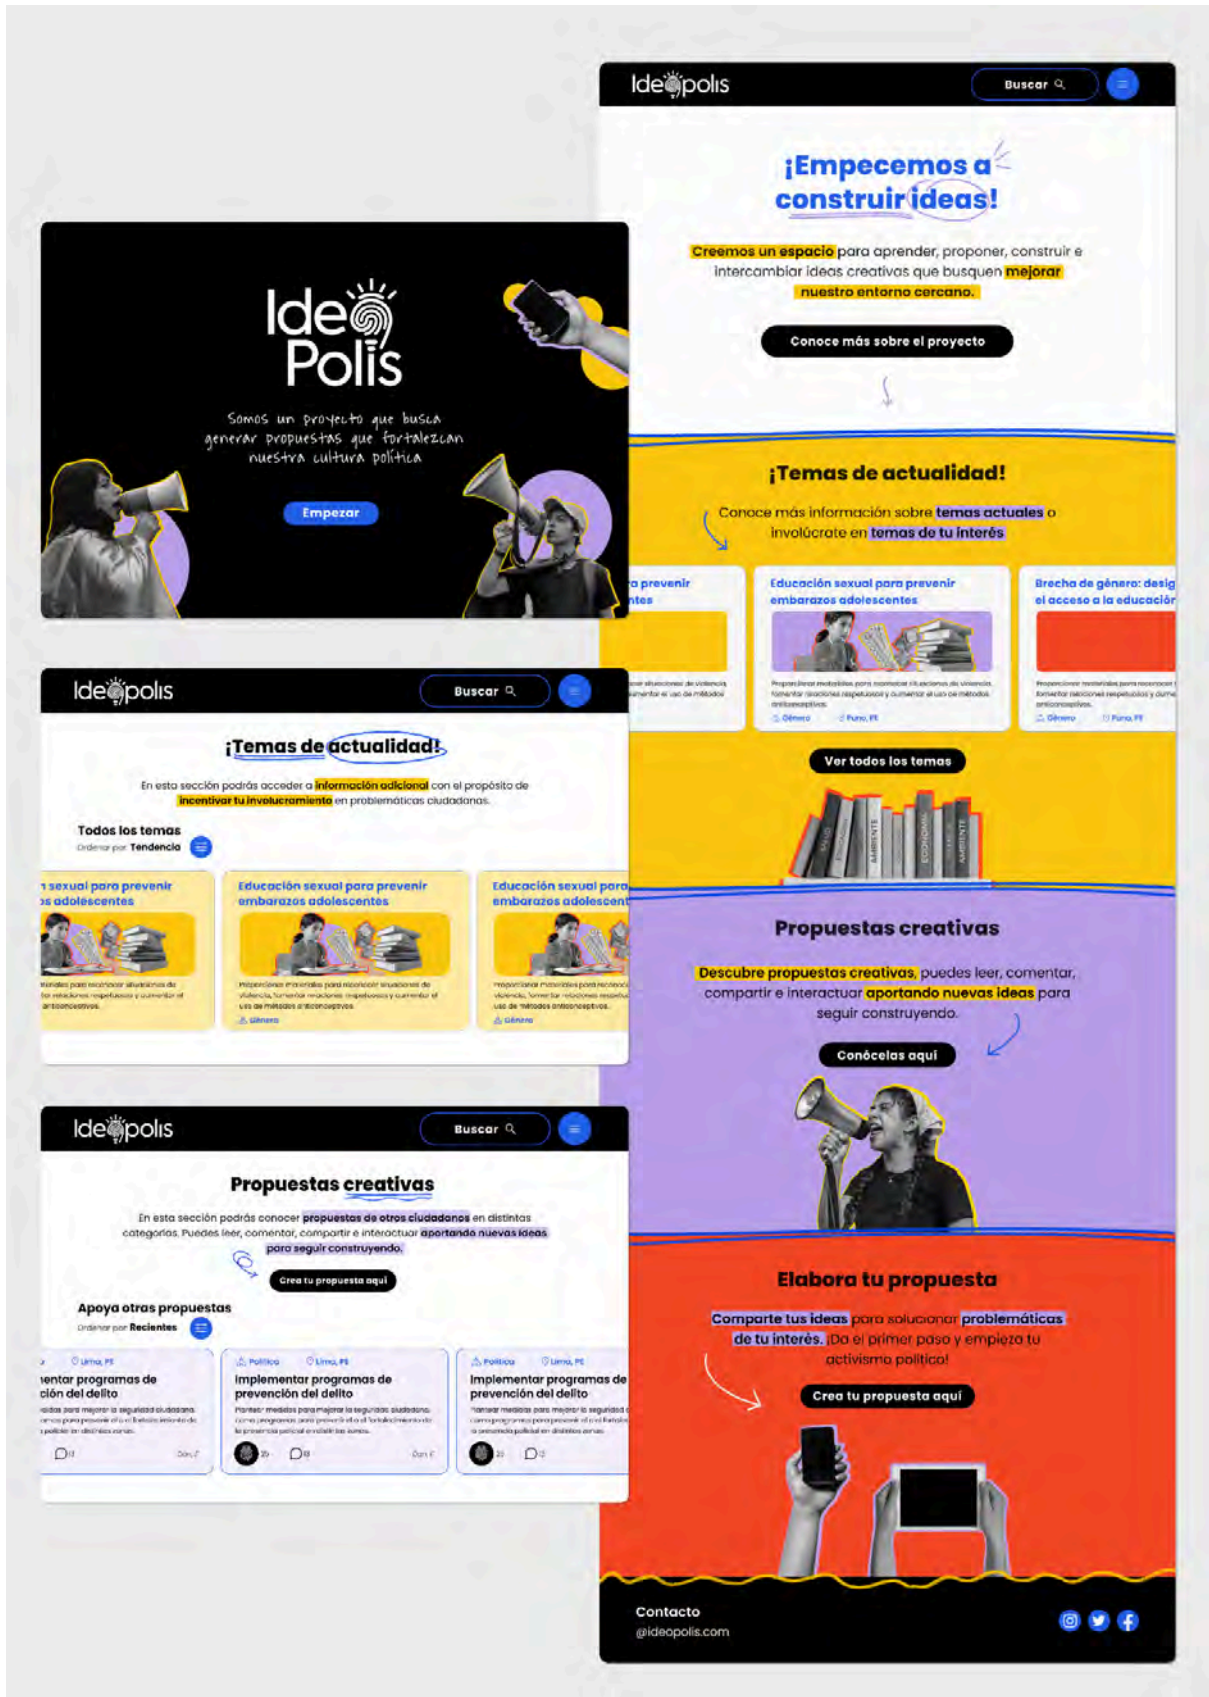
Ideópolis

Buscar

¡Empecemos a construir ideas!

Creemos un espacio para aprender, proponer, construir e intercambiar ideas creativas que busquen mejorar nuestro entorno cercano.

Conoce más sobre el proyecto

¡Temas de actualidad!

Conoce más información sobre temas actuales o involúcrate en temas de tu interés

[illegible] prevenir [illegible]

Educación sexual para prevenir embarazos adolescentes

Proporcionar materiales para reconocer situaciones de violencia, fomentar relaciones respetuosas y aumentar el uso de métodos anticonceptivos.

Género Puno, PE

Brecha de género: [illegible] el acceso a la educación

Género Puno, PE

Ver todos los temas

Propuestas creativas

Descubre propuestas creativas, puedes leer, comentar, compartir e interactuar aportando nuevas ideas para seguir construyendo.

Conócelas aquí

Elabora tu propuesta

Comparte tus ideas para solucionar problemáticas de tu interés. ¡Da el primer paso y empieza tu activismo político!

Crea tu propuesta aquí

Contacto
@ideopolis.com

Ideo
Polis

Somos un proyecto que busca generar propuestas que fortalezcan nuestra cultura política

Empezar

Ideópolis

Buscar

¡Temas de actualidad!

En esta sección podrás acceder a información adicional con el propósito de incentivar tu involucramiento en problemáticas ciudadanas.

Todos los temas
Ordenar por Tendencia

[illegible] sexual para prevenir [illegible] adolescentes

Educación sexual para prevenir embarazos adolescentes

Proporcionar materiales para reconocer situaciones de violencia, fomentar relaciones respetuosas y aumentar el uso de métodos anticonceptivos.

Género

Educación sexual para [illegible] embarazos adolescent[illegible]

Género

Ideópolis

Buscar

Propuestas creativas

En esta sección podrás conocer propuestas de otros ciudadanos en distintas categorías. Puedes leer, comentar, compartir e interactuar aportando nuevas ideas para seguir construyendo.

Crea tu propuesta aquí

Apoya otras propuestas
Ordenar por Recientes

Lima, PE
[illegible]entar programas de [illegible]ción del delito

Política Lima, PE
Implementar programas de prevención del delito

Plantear medidas para mejorar la seguridad ciudadana, como programas para prevenir el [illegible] y el fortalecimiento de la presencia policial en distritos zonas.

Política Lima, PE
Implementar programas de prevención del delito